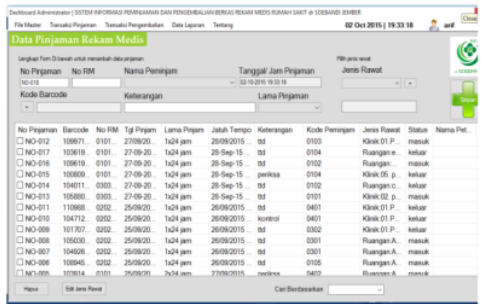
Dashboard Administrator | SISTEM INFORMASI PEMINJAMAN DAN PENGEMBALIAN BERKAS REKAM MEDIS RUMAH SAKIT dr SOEBANDI JEMBER

File Master Transaksi Pinjaman Transaksi Pengembalian Data Laporan Tentang 02 Oct 2015 | 19:33:18 arif Close

Data Pinjaman Rekam Medis

Lengkapi Form Di bawah untuk menambah data pinjaman

No Pinjaman No RM Nama Peminjam Tanggal/ Jam Pinjaman

NO-018 02-10-2015 19:33:18

Pilih jenis rawat
Jenis Rawat

Kode Barcode Keterangan Lama Pinjaman

Simpan

| No Pinjaman | Barcode | No RM | Tgl Pinjam | Lama Pinjam | Jatuh Tempo | Keterangan | Kode Peminjam | Jenis Rawat | Status | Nama Pet... |
|---|---|---|---|---|---|---|---|---|---|---|
| NO-016 | 109871... | 0101... | 27/09/20... | 1x24 jam | 28/09/2015 ... | ttd | 0103 | Kelas:01 P... | masuk | |
| NO-017 | 103619... | 0101... | 27/09/20... | 1x24 jam | 28-Sep-15 ... | ttd | 0104 | Ruangan:e... | keluar | |
| NO-015 | 109619... | 0101... | 27/09/20... | 1x24 jam | 28-Sep-15 ... | ttd | 0102 | Ruangan:... | masuk | |
| NO-015 | 100809... | 0101... | 27/09/20... | 1x24 jam | 28-Sep-15 ... | periksa | 0104 | Kelas:05. p... | keluar | |
| NO-014 | 104011... | 0303... | 27-09-20... | 1x24 jam | 28-Sep-15 ... | ttd | 0102 | Ruangan:c... | keluar | |
| NO-013 | 105880... | 0303... | 27-09-20... | 1x24 jam | 28-Sep-15 ... | ttd | 0101 | Kelas:02. p... | masuk | |
| NO-011 | 110668... | 0202... | 25/09/20... | 1x24 jam | 26/09/2015 ... | ttd | 0401 | Kelas:01.P... | keluar | |
| NO-010 | 104712... | 0202... | 25/09/20... | 1x24 jam | 26/09/2015 ... | kontrol | 0401 | Kelas:01.P... | keluar | |
| NO-009 | 101707... | 0202... | 25/09/20... | 1x24 jam | 26/09/2015 ... | ttd | 0302 | Kelas:01.P... | masuk | |
| NO-008 | 105030... | 0202... | 25/09/20... | 1x24 jam | 26/09/2015 ... | ttd | 0301 | Ruangan:A... | masuk | |
| NO-007 | 104926... | 0202... | 25/09/20... | 1x24 jam | 26/09/2015 ... | ttd | 0301 | Ruangan:A... | keluar | |
| NO-006 | 108945... | 0202... | 25/09/20... | 1x24 jam | 26/09/2015 ... | ttd | 0105 | Ruangan:A... | masuk | |
| NO-005 | 103814... | 0101... | 25/09/20... | 1x24 jam | 26/09/2015 ... | periksa | 0402 | Ruangan:A... | masuk | |

Hapus Edit Jenis Rawat Cari Berdasarkan